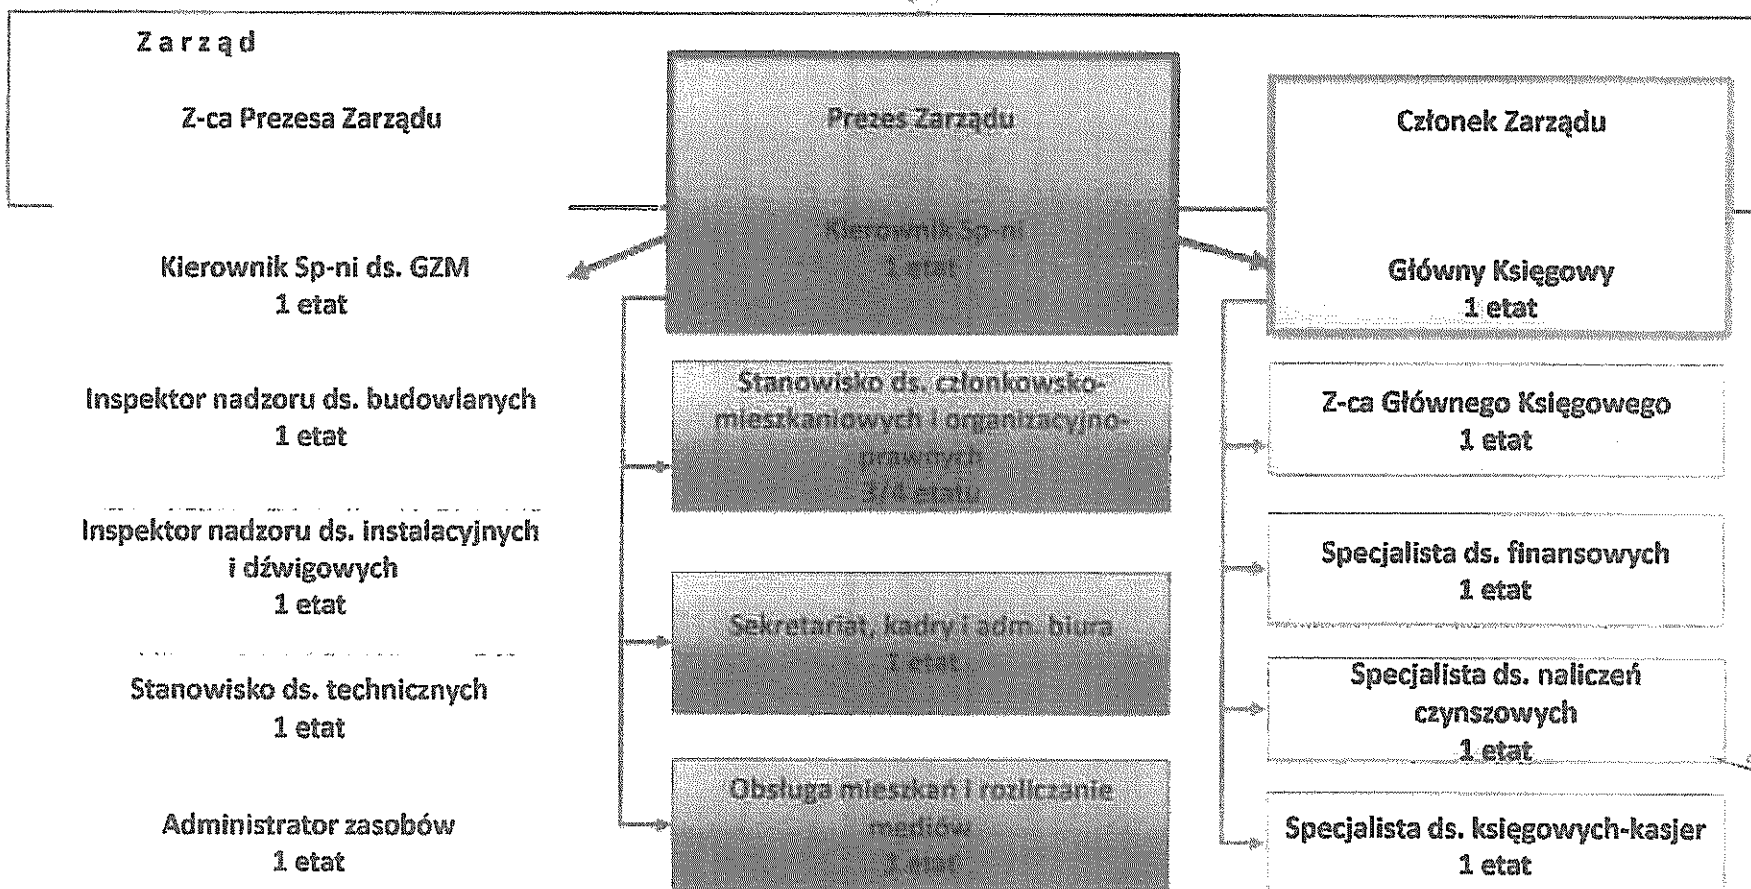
Z a r z ą d

Z-ca Prezesa Zarządu

Prezes Zarządu

Kierownik Sp-ni
1 etat

Członek Zarządu

Główny Księgowy
1 etat

Kierownik Sp-ni ds. GZM
1 etat

Inspektor nadzoru ds. budowlanych
1 etat

Inspektor nadzoru ds. instalacyjnych i dźwigowych
1 etat

Stanowisko ds. technicznych
1 etat

Administrator zasobów
1 etat

Stanowisko ds. członkowsko-mieszkaniowych i organizacyjno-prawnych
3/4 etatu

Sekretariat, kadry i adm. biura
1 etat

Obsługa mieszkań i rozliczanie mediów
1 etat

Z-ca Głównego Księgowego
1 etat

Specjalista ds. finansowych
1 etat

Specjalista ds. naliczeń czynszowych
1 etat

Specjalista ds. księgowych-kasjer
1 etat